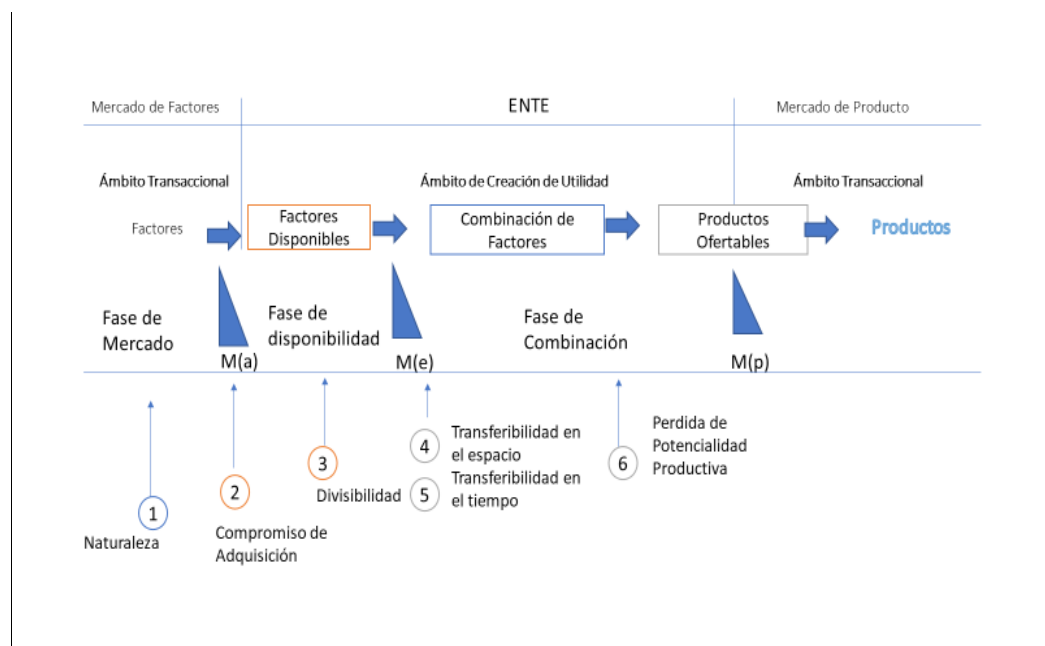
Mercado de Factores

ENTE

Mercado de Producto

Ámbito Transaccional

Ámbito de Creación de Utilidad

Ámbito Transaccional

Factores

Factores Disponibles

Combinación de Factores

Productos Ofertables

Productos

Fase de Mercado

M(a)

Fase de disponibilidad

M(e)

Fase de Combinación

M(p)

1

Naturaleza

2

Compromiso de Adquisición

3

Divisibilidad

4

Transferibilidad en el espacio

5

Transferibilidad en el tiempo

6

Perdida de Potencialidad Productiva